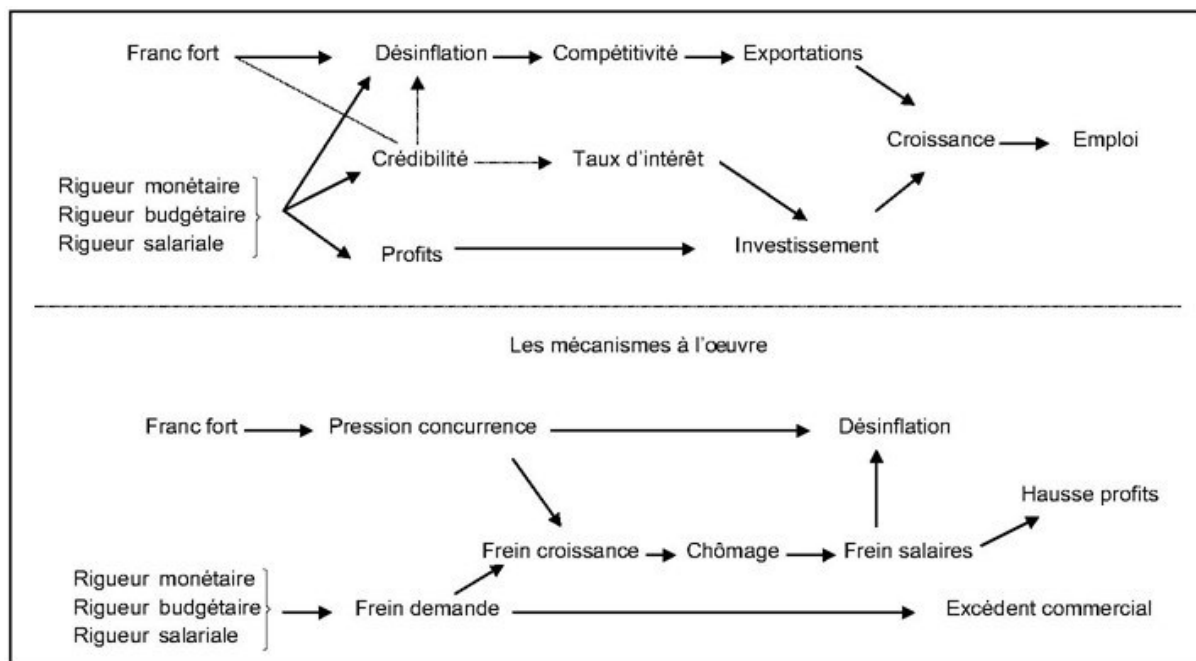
Franc fort
Désinflation
Compétitivité
Exportations
Crédibilité
Taux d'intérêt
Croissance
Emploi
Rigueur monétaire
Rigueur budgétaire
Rigueur salariale
Profits
Investissement

Les mécanismes à l'oeuvre

Franc fort
Pression concurrence
Désinflation
Hausse profits
Frein croissance
Chômage
Frein salaires
Rigueur monétaire
Rigueur budgétaire
Rigueur salariale
Frein demande
Excédent commercial